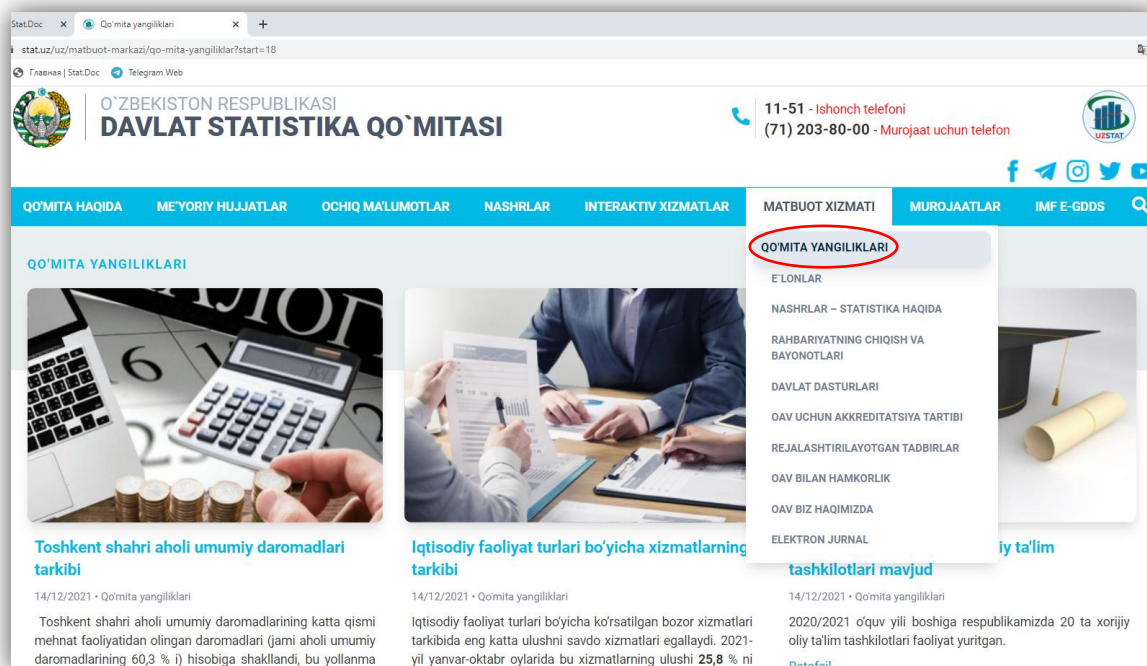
Stat.Doc × Qo'mita yangiliklari × +

stat.uz/uz/matbuot-markazi/qo-mita-yangiliklar?start=18

Главная | Stat.Doc Telegram Web

O`ZBEKISTON RESPUBLIKASI
DAVLAT STATISTIKA QO`MITASI

11-51 - Ishonch telefoni
(71) 203-80-00 - Murojaat uchun telefon

UZSTAT

QO'MITA HAQIDA ME'YORIY HUJJATLAR OCHIQ MA'LUMOTLAR NASHRLAR INTERAKTIV XIZMATLAR MATBUOT XIZMATI MUROJAATLAR IMF E-GDDS

QO'MITA YANGILIKLARI

QO'MITA YANGILIKLARI
E`LONLAR
NASHRLAR – STATISTIKA HAQIDA
RAHBARIYATNING CHIQISH VA BAYONOTLARI
DAVLAT DASTURLARI
OAV UCHUN AKKREDITATSIYA TARTIBI
REJALASHTIRILAYOTGAN TADBIRLAR
OAV BILAN HAMKORLIK
OAV BIZ HAQIMIZDA
ELEKTRON JURNAL

Toshkent shahri aholi umumiy daromadlari tarkibi

14/12/2021 • Qo'mita yangiliklari

Toshkent shahri aholi umumiy daromadlarining katta qismi mehnat faoliyatidan olingan daromadlari (jami aholi umumiy daromadlarining 60,3 % i) hisobiga shakllandi, bu yollanma

Iqtisodiy faoliyat turlari bo'yicha xizmatlarning tarkibi

14/12/2021 • Qo'mita yangiliklari

Iqtisodiy faoliyat turlari bo'yicha ko'rsatilgan bozor xizmatlari tarkibida eng katta ulushni savdo xizmatlari egallaydi. 2021-yil yanvar-oktabr oylarida bu xizmatlarning ulushi 25,8 % ni

iy ta'lim tashkilotlari mavjud

14/12/2021 • Qo'mita yangiliklari

2020/2021 o'quv yili boshiga respublikamizda 20 ta xorijiy oliy ta'lim tashkilotlari faoliyat yuritgan.

Batafsil